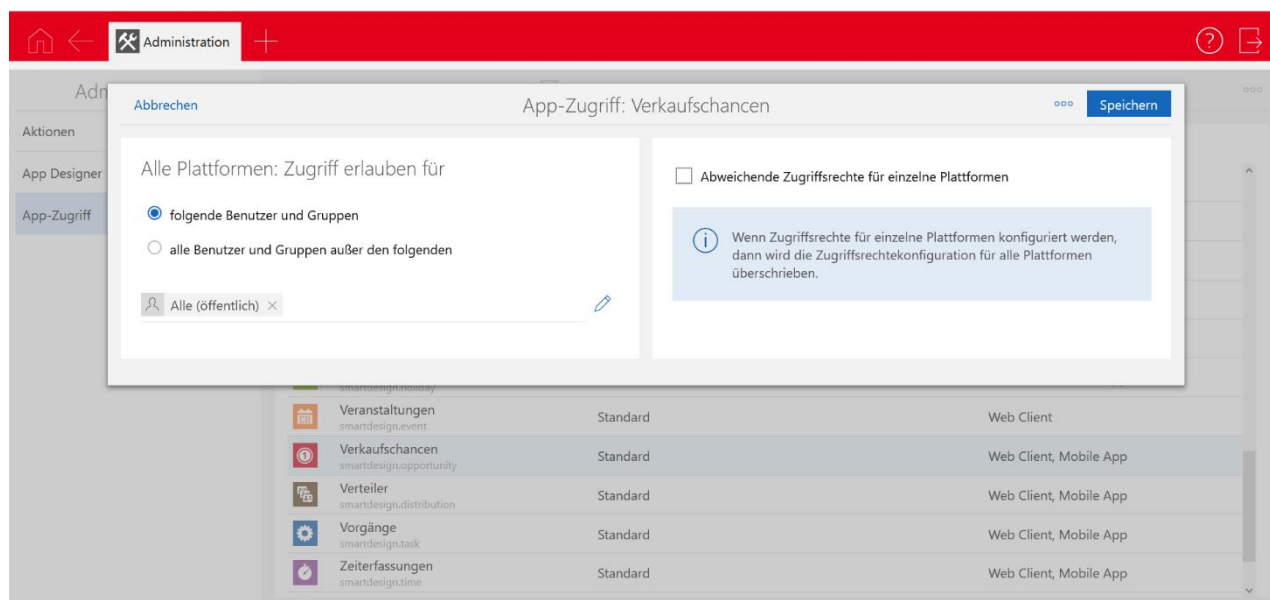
Administration

Adm

Aktionen

App Designer

App-Zugriff

Abbrechen

App-Zugriff: Verkaufschancen

Speichern

Alle Plattformen: Zugriff erlauben für

folgende Benutzer und Gruppen

alle Benutzer und Gruppen außer den folgenden

Alle (öffentlich) ×

Abweichende Zugriffsrechte für einzelne Plattformen

Wenn Zugriffsrechte für einzelne Plattformen konfiguriert werden, dann wird die Zugriffsrechtekonfiguration für alle Plattformen überschrieben.

smartdesign.holiday

| | | |
|---|---|---|
| Veranstaltungen smartdesign.event | Standard | Web Client |
| Verkaufschancen smartdesign.opportunity | Standard | Web Client, Mobile App |
| Verteiler smartdesign.distribution | Standard | Web Client, Mobile App |
| Vorgänge smartdesign.task | Standard | Web Client, Mobile App |
| Zeiterfassungen smartdesign.time | Standard | Web Client, Mobile App |